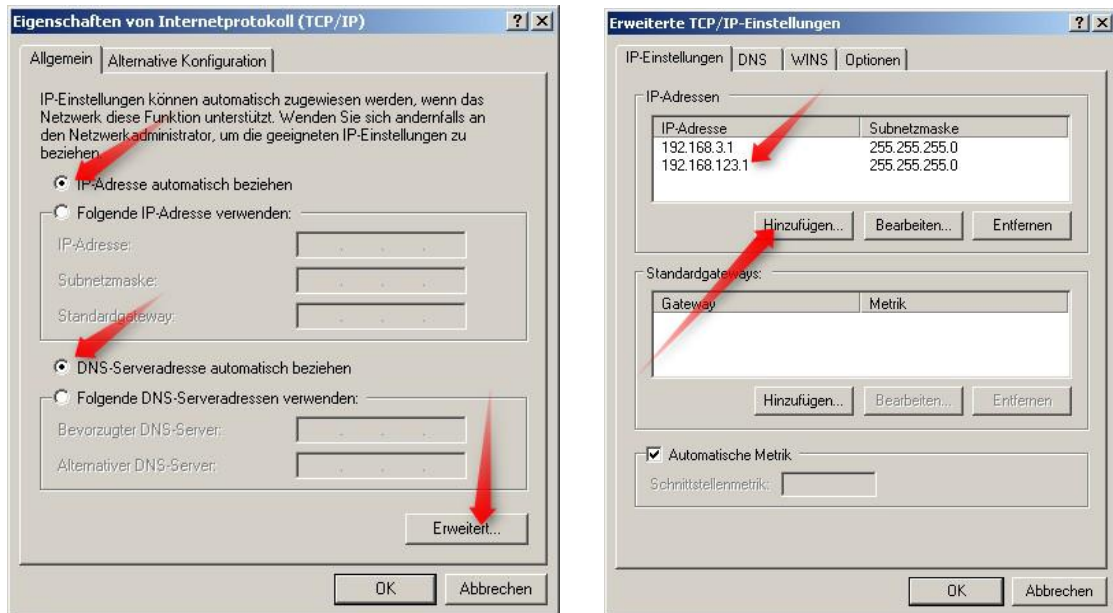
Eigenschaften von Internetprotokoll (TCP/IP)

?
X

Allgemein
Alternative Konfiguration

IP-Einstellungen können automatisch zugewiesen werden, wenn das Netzwerk diese Funktion unterstützt. Wenden Sie sich andernfalls an den Netzwerkadministrator, um die geeigneten IP-Einstellungen zu beziehen.

IP-Adresse automatisch beziehen

Folgende IP-Adresse verwenden:

IP-Adresse:

Subnetzmaske:

Standardgateway:

DNS-Serveradresse automatisch beziehen

Folgende DNS-Serveradressen verwenden:

Bevorzugter DNS-Server:

Alternativer DNS-Server:

Erweitert...

OK
Abbrechen

Erweiterte TCP/IP-Einstellungen

?
X

IP-Einstellungen
DNS
WINS
Optionen

IP-Adressen

| IP-Adresse | Subnetzmaske |
|---|---|
| 192.168.3.1 | 255.255.255.0 |
| 192.168.123.1 | 255.255.255.0 |

Hinzufügen...
Bearbeiten...
Entfernen

Standardgateways:

| Gateway | Metrik |
|---|---|

Hinzufügen...
Bearbeiten...
Entfernen

Automatische Metrik

Schnittstellenmetrik:

OK
Abbrechen